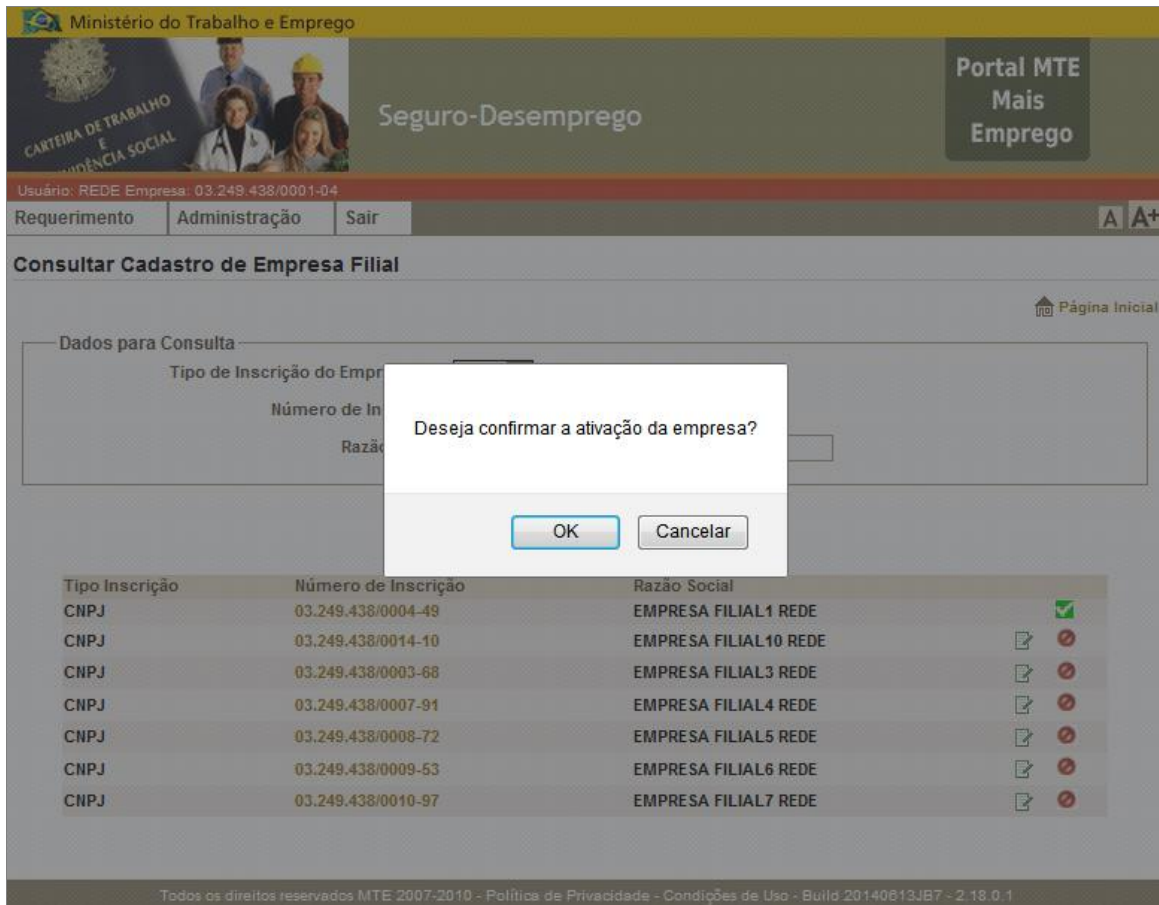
Ministério do Trabalho e Emprego

CARTEIRA DE TRABALHO E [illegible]DÊNCIA SOCIAL

Seguro-Desemprego

Portal MTE Mais Emprego

Usuário: REDE Empresa: 03.249.438/0001-04

Requerimento | Administração | Sair

A A+

Consultar Cadastro de Empresa Filial

Página Inicial

Dados para Consulta

Tipo de Inscrição do Empr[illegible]

Número de In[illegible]

Razão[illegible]

Deseja confirmar a ativação da empresa?

OK Cancelar

| Tipo Inscrição | Número de Inscrição | Razão Social |
|---|---|---|
| CNPJ | 03.249.438/0004-49 | EMPRESA FILIAL1 REDE |
| CNPJ | 03.249.438/0014-10 | EMPRESA FILIAL10 REDE |
| CNPJ | 03.249.438/0003-68 | EMPRESA FILIAL3 REDE |
| CNPJ | 03.249.438/0007-91 | EMPRESA FILIAL4 REDE |
| CNPJ | 03.249.438/0008-72 | EMPRESA FILIAL5 REDE |
| CNPJ | 03.249.438/0009-53 | EMPRESA FILIAL6 REDE |
| CNPJ | 03.249.438/0010-97 | EMPRESA FILIAL7 REDE |

Todos os direitos reservados MTE 2007-2010 - Política de Privacidade - Condições de Uso - Build 20140613JB7 - 2.18.0.1